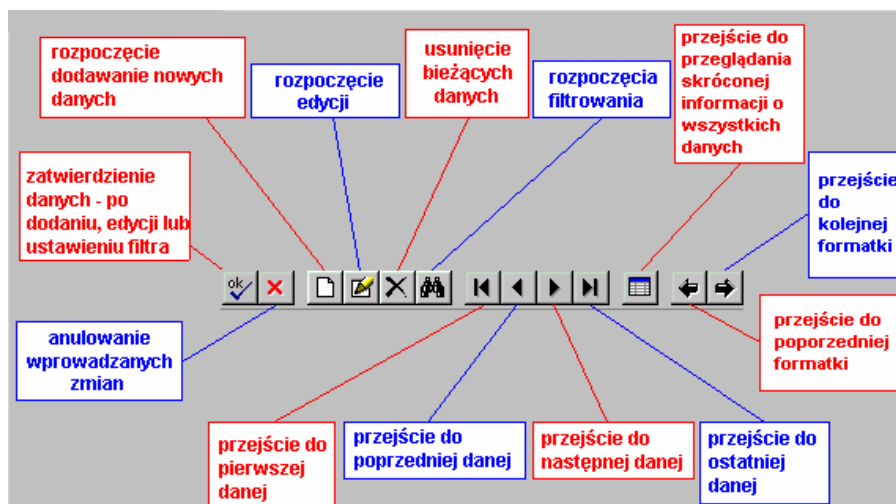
rozpoczęcie dodawanie nowych danych

rozpoczęcie edycji

usunięcie bieżących danych

rozpoczęcia filtrowania

przejście do przeglądania skróconej informacji o wszystkich danych

zatwierdzienie danych - po dodaniu, edycji lub ustawieniu filtra

przejście do kolejnej formatki

ok

anulowanie wprowadzanych zmian

przejście do poporzedniej formatki

przejście do pierwszej danej

przejście do poprzedniej danej

przejście do następnej danej

przejście do ostatniej danej